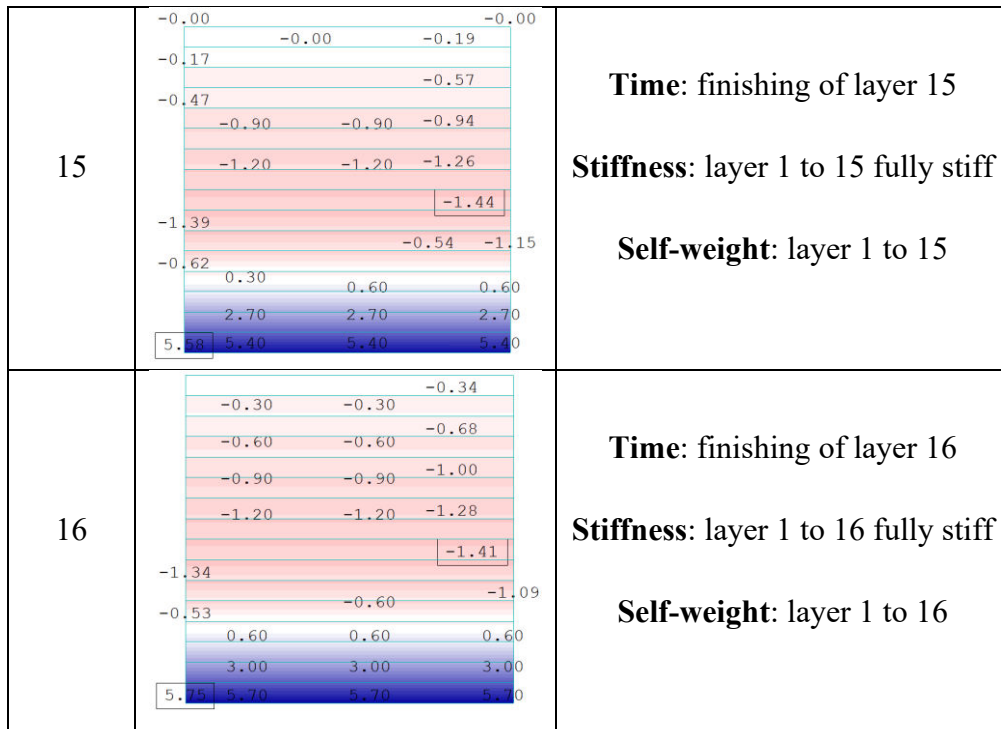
| | | |
|---|---|---|
| 15 | -0.00 -0.00<br>-0.00 -0.19<br>-0.17<br>-0.57<br>-0.47<br>-0.90 -0.90 -0.94<br>-1.20 -1.20 -1.26<br>-1.44<br>-1.39<br>-0.54 -1.15<br>-0.62<br>0.30<br>0.60 0.60<br>2.70 2.70 2.70<br>5.58 5.40 5.40 5.40 | **Time**: finishing of layer 15<br><br>**Stiffness**: layer 1 to 15 fully stiff<br><br>**Self-weight**: layer 1 to 15 |
| 16 | -0.34<br>-0.30 -0.30<br>-0.68<br>-0.60 -0.60<br>-1.00<br>-0.90 -0.90<br>-1.20 -1.20 -1.28<br>-1.41<br>-1.34<br>-1.09<br>-0.60<br>-0.53<br>0.60 0.60 0.60<br>3.00 3.00 3.00<br>5.75 5.70 5.70 5.70 | **Time**: finishing of layer 16<br><br>**Stiffness**: layer 1 to 16 fully stiff<br><br>**Self-weight**: layer 1 to 16 |